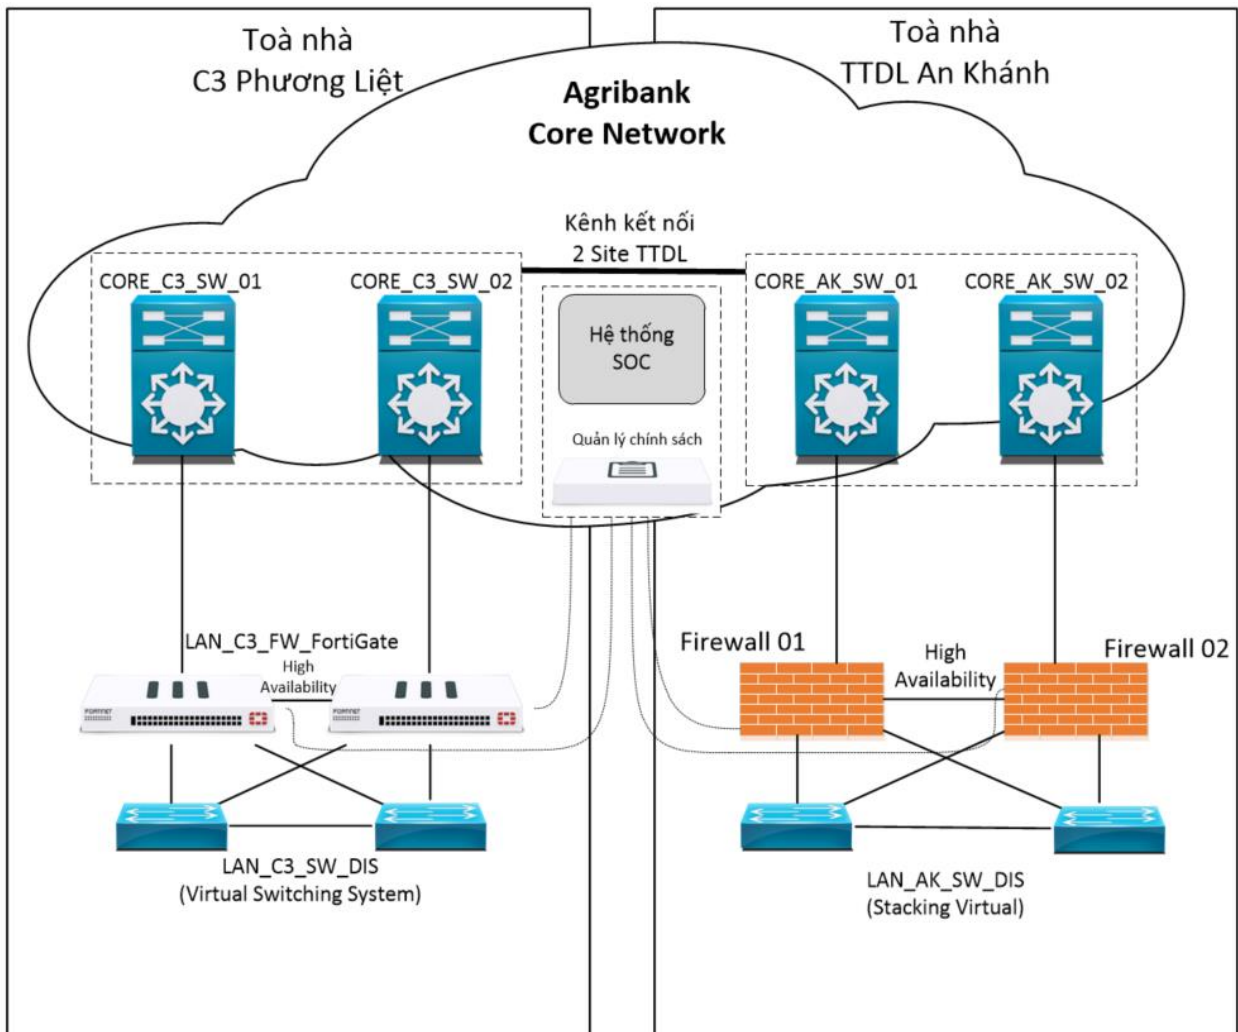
Toà nhà
C3 Phương Liệt

Toà nhà
TTDL An Khánh

Agribank
Core Network

Kênh kết nối
2 Site TTDL

CORE_C3_SW_01

CORE_C3_SW_02

Hệ thống
SOC

Quản lý chính sách

CORE_AK_SW_01

CORE_AK_SW_02

LAN_C3_FW_FortiGate

High
Availability

Firewall 01

High
Availability

Firewall 02

LAN_C3_SW_DIS
(Virtual Switching System)

LAN_AK_SW_DIS
(Stacking Virtual)